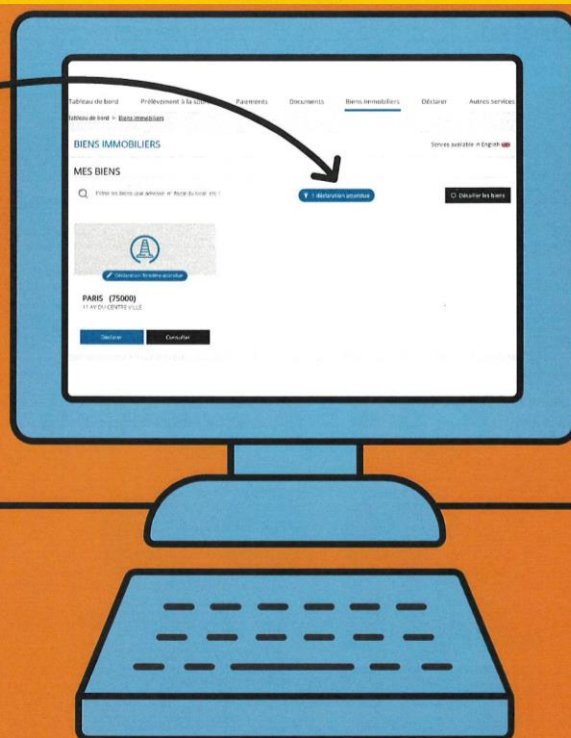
Tableau de bord Prélèvement à la sou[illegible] Paiements Documents Biens immobiliers Déclarer Autres services

Tableau de bord > Biens immobiliers

BIENS IMMOBILIERS

Service available in English

MES BIENS

Filtrer les biens par adresse, n° fiscal du local, etc.

1 déclaration attendue

Désulter les biens

Déclaration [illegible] attendue

PARIS (75000)

11 AV DU CENTRE VILLE

Déclarer

Consulter